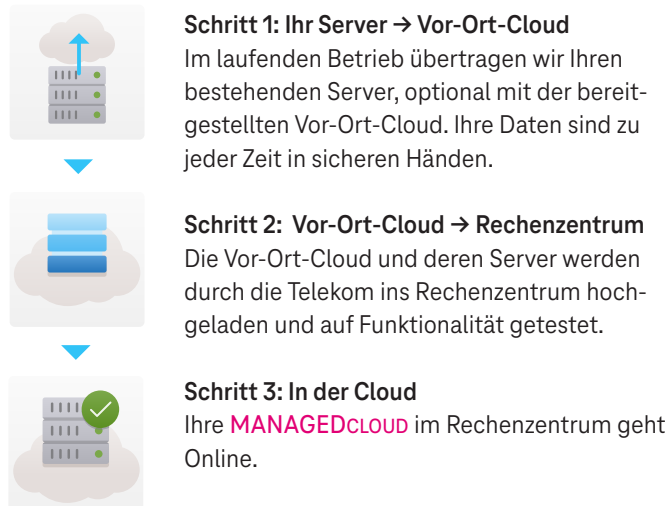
**Schritt 1: Ihr Server → Vor-Ort-Cloud**
Im laufenden Betrieb übertragen wir Ihren bestehenden Server, optional mit der bereitgestellten Vor-Ort-Cloud. Ihre Daten sind zu jeder Zeit in sicheren Händen.

**Schritt 2: Vor-Ort-Cloud → Rechenzentrum**
Die Vor-Ort-Cloud und deren Server werden durch die Telekom ins Rechenzentrum hochgeladen und auf Funktionalität getestet.

**Schritt 3: In der Cloud**
Ihre MANAGEDCLOUD im Rechenzentrum geht Online.